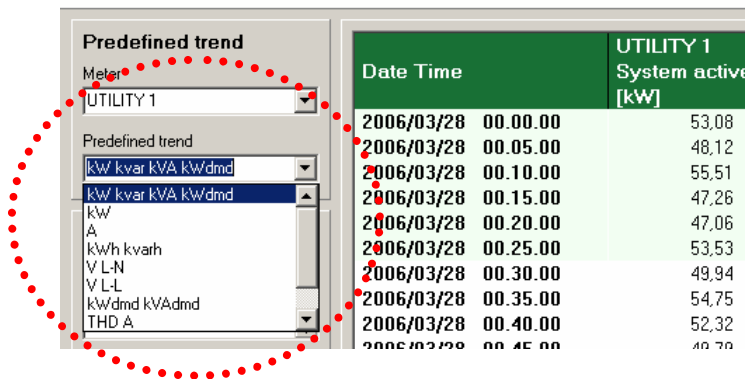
Predefined trend

Meter

UTILITY 1

Predefined trend

kW kvar kVA kWdmd

kW kvar kVA kWdmd
kW
A
kWh kvarh
V L-N
V L-L
kWdmd kVAdmd
THD A

| Date Time | UTILITY 1 System active [kW] |
|---|---|
| 2006/03/28 00.00.00 | 53,08 |
| 2006/03/28 00.05.00 | 48,12 |
| 2006/03/28 00.10.00 | 55,51 |
| 2006/03/28 00.15.00 | 47,26 |
| 2006/03/28 00.20.00 | 47,06 |
| 2006/03/28 00.25.00 | 53,53 |
| 2006/03/28 00.30.00 | 49,94 |
| 2006/03/28 00.35.00 | 54,75 |
| 2006/03/28 00.40.00 | 52,32 |
| 2006/03/28 00.45.00 | 49,79 |